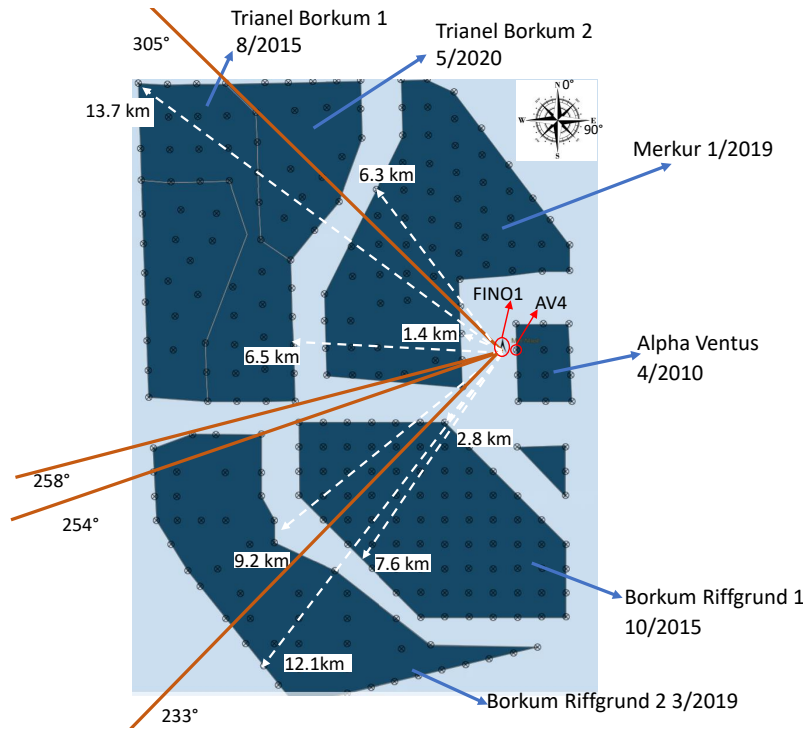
Trianel Borkum 1
8/2015

Trianel Borkum 2
5/2020

305°

13.7 km

N 0°
W
E 90°
S

Merkur 1/2019

6.3 km

FINO1

AV4

1.4 km

6.5 km

Alpha Ventus
4/2010

2.8 km

258°

254°

9.2 km

7.6 km

Borkum Riffgrund 1
10/2015

12.1km

Borkum Riffgrund 2 3/2019

233°